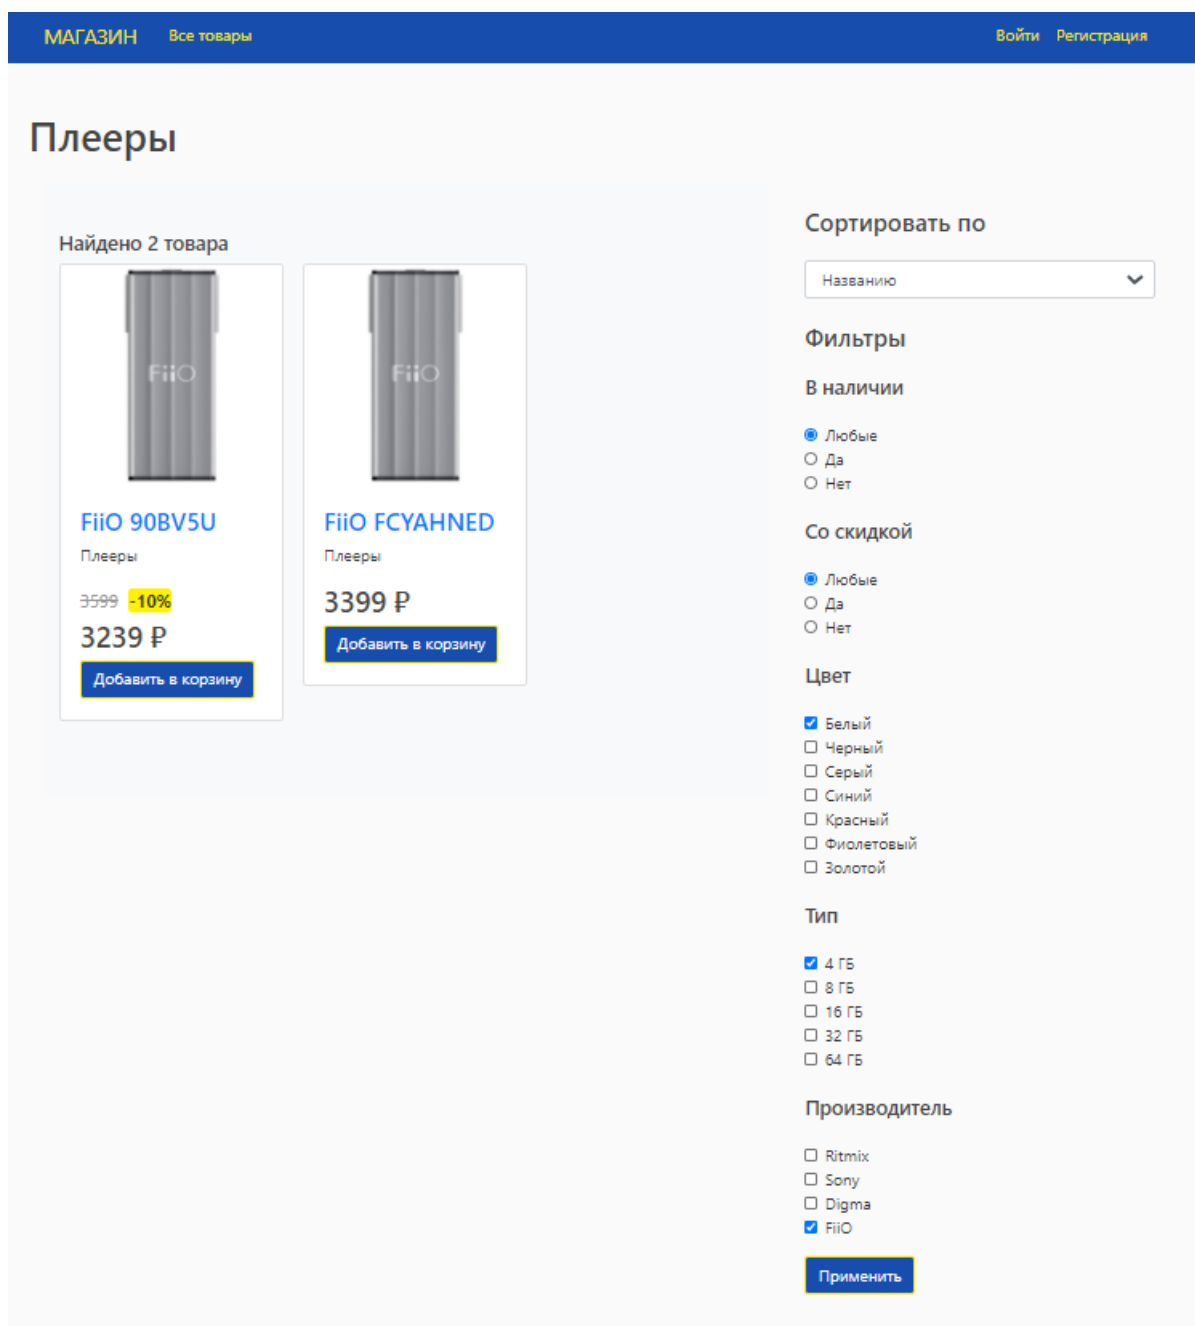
МАГАЗИН Все товары Войти Регистрация

Плееры

Найдено 2 товара

FiiO

FiiO 90BV5U
Плееры
3599 -10%
3239 ₽
Добавить в корзину

FiiO

FiiO FCYAHNED
Плееры
3399 ₽
Добавить в корзину

Сортировать по
Названию

Фильтры

В наличии
Любые
Да
Нет

Со скидкой
Любые
Да
Нет

Цвет
Белый
Черный
Серый
Синий
Красный
Фиолетовый
Золотой

Тип
4 ГБ
8 ГБ
16 ГБ
32 ГБ
64 ГБ

Производитель
Ritmix
Sony
Digma
FiiO

Применить